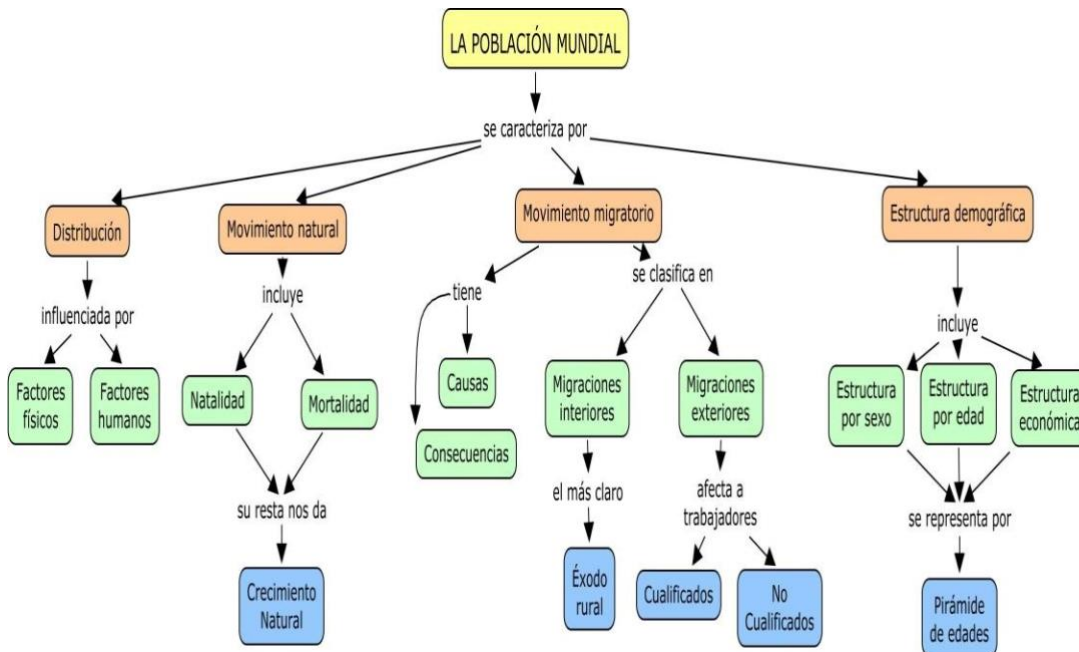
LA POBLACIÓN MUNDIAL

se caracteriza por

Distribución

influenciada por

Factores físicos

Factores humanos

Movimiento natural

incluye

Natalidad

Mortalidad

su resta nos da

Crecimiento Natural

Movimiento migratorio

tiene

Causas

Consecuencias

se clasifica en

Migraciones interiores

el más claro

Éxodo rural

Migraciones exteriores

afecta a trabajadores

Cualificados

No Cualificados

Estructura demográfica

incluye

Estructura por sexo

Estructura por edad

Estructura económica

se representa por

Pirámide de edades